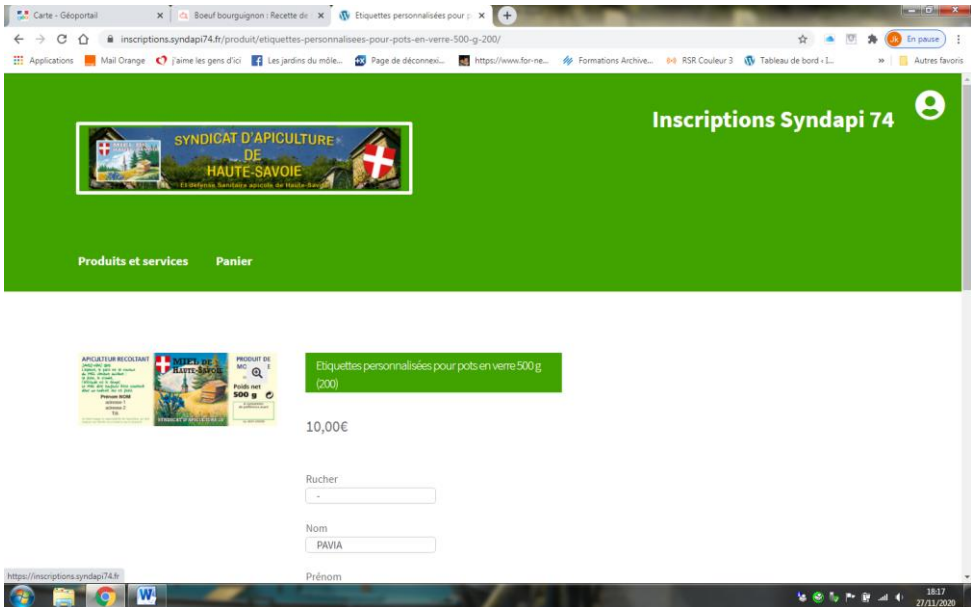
Carte - Géoportail
Boeuf bourguignon : Recette de
Etiquettes personnalisées pour p
inscriptions.syndapi74.fr/produit/etiquettes-personnalisees-pour-pots-en-verre-500-g-200/
En pause
Applications Mail Orange j'aime les gens d'ici Les jardins du môle... Page de déconnexi... https://www.for-ne... Formations Archive... RSR Couleur 3 Tableau de bord ‹ I... Autres favoris

Inscriptions Syndapi 74

SYNDICAT D'APICULTURE DE HAUTE-SAVOIE
Et défense sanitaire apicole de Haute-Savoie

Produits et services Panier

APICULTEUR RECOLTANT
MIEL DE HAUTE-SAVOIE
PRODUIT DE MO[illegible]E
Poids net 500 g
Prenom NOM
SYNDICAT D'APICULTURE

Etiquettes personnalisées pour pots en verre 500 g (200)

10,00€

Rucher
-

Nom
PAVIA

Prénom

https://inscriptions.syndapi74.fr

18:17
27/11/2020